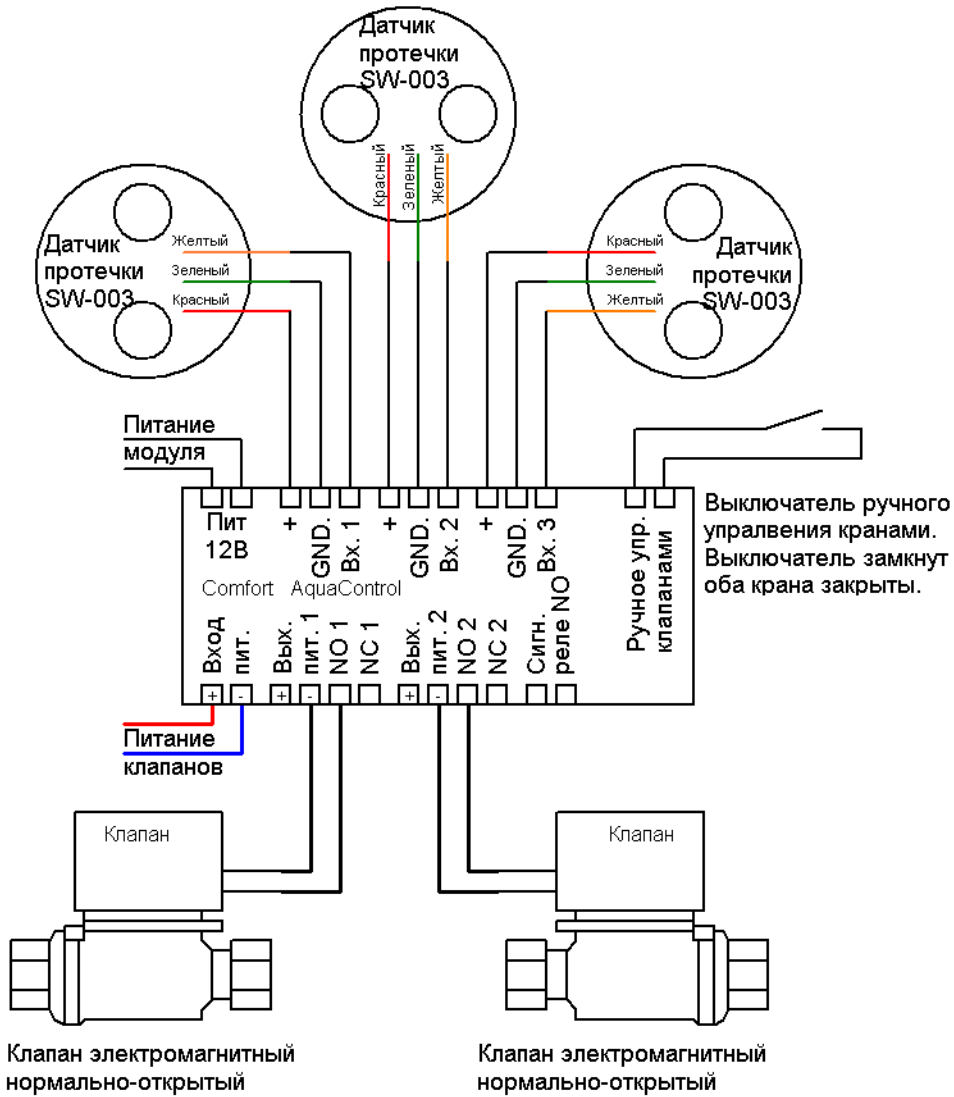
Датчик протечки SW-003

Красный
Зеленый
Желтый

Датчик протечки SW-003

Желтый
Зеленый
Красный

Красный
Зеленый
Желтый

Датчик протечки SW-003

Питание модуля

Пит 12В

+
GND.
Вх. 1
+
GND.
Вх. 2
+
GND.
Вх. 3

Ручное упр. клапанами

Выключатель ручного управления кранами. Выключатель замкнут оба крана закрыты.

Comfort AquaControl

Вход пит.
Вых. пит. 1
NO 1
NC 1
Вых. пит. 2
NO 2
NC 2
Сигн. реле NO

+
-
+
-
+
-

Питание клапанов

Клапан

Клапан

Клапан электромагнитный нормально-открытый

Клапан электромагнитный нормально-открытый